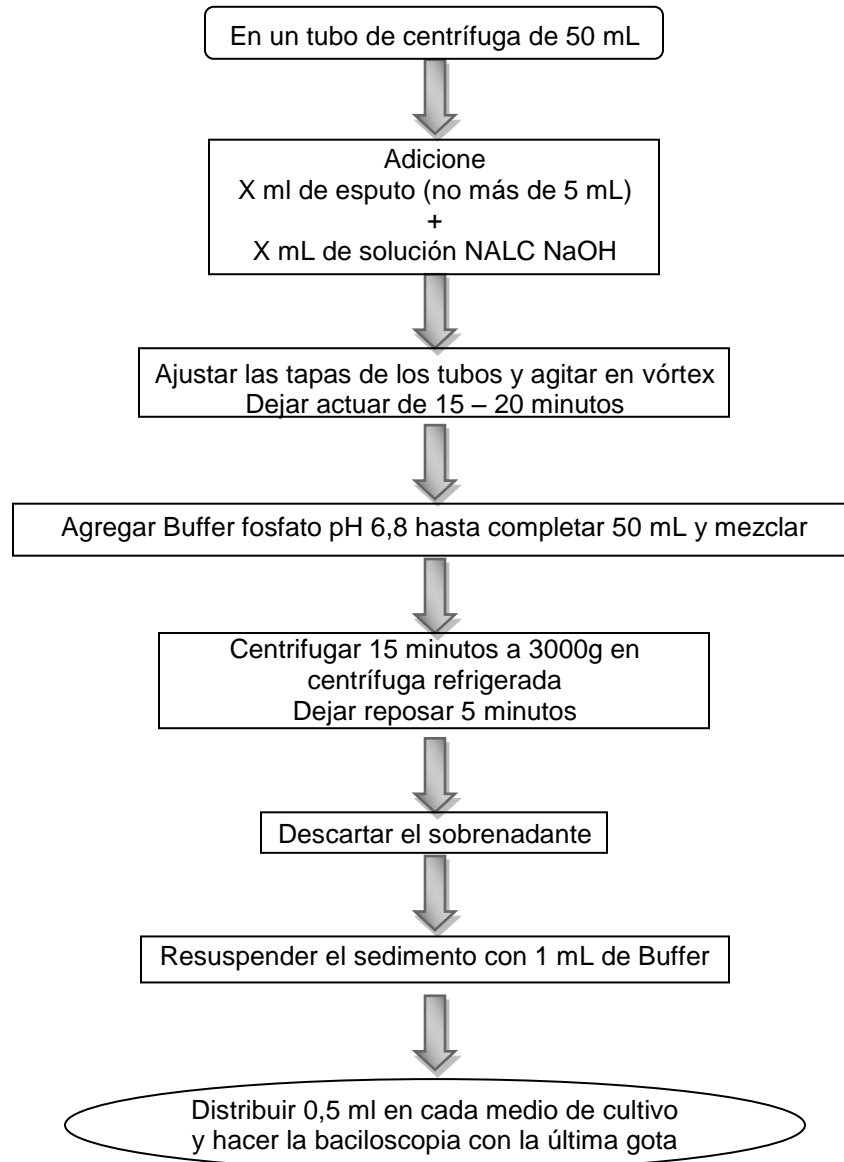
En un tubo de centrífuga de 50 mL

Adicione
X ml de esputo (no más de 5 mL)
+
X mL de solución NALC NaOH

Ajustar las tapas de los tubos y agitar en vórtex
Dejar actuar de 15 – 20 minutos

Agregar Buffer fosfato pH 6,8 hasta completar 50 mL y mezclar

Centrifugar 15 minutos a 3000g en centrífuga refrigerada
Dejar reposar 5 minutos

Descartar el sobrenadante

Resuspender el sedimento con 1 mL de Buffer

Distribuir 0,5 ml en cada medio de cultivo
y hacer la baciloscopia con la última gota